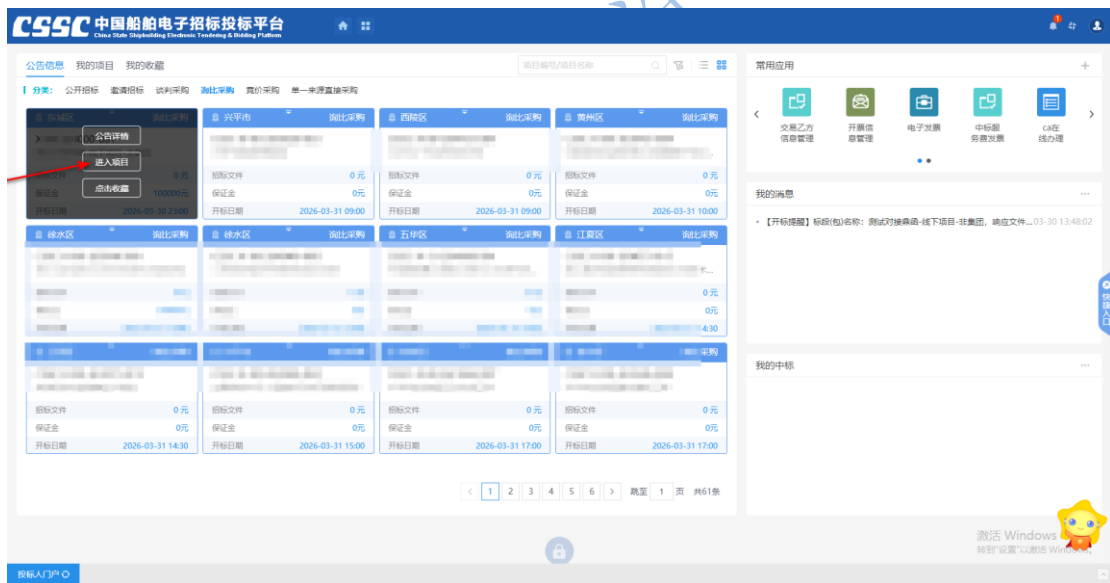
CSSC 中国船舶电子招标投标平台
China State Shipbuilding Electronic Tendering & Bidding Platform

公告信息 我的项目 我的收藏

项目编号/项目名称

分类: 公开招标 邀请招标 谈判采购 询比采购 竞价采购 单一来源直接采购

东城区 询比采购
公告详情
进入项目
点击收藏
招标文件 0元
保证金 100000元
开标日期 2026-03-30 23:00

兴平市 询比采购
招标文件 0元
保证金 0元
开标日期 2026-03-31 09:00

西陵区 询比采购
招标文件 0元
保证金 0元
开标日期 2026-03-31 09:00

黄州区 询比采购
招标文件 0元
保证金 0元
开标日期 2026-03-31 10:00

徐水区 询比采购

徐水区 询比采购

五华区 询比采购

江夏区 询比采购
0元
0元
4:30

采购

招标文件 0元
保证金 0元
开标日期 2026-03-31 14:30

招标文件 0元
保证金 0元
开标日期 2026-03-31 15:00

招标文件 0元
保证金 0元
开标日期 2026-03-31 17:00

招标文件 0元
保证金 0元
开标日期 2026-03-31 17:00

< 1 2 3 4 5 6 > 跳至 1 页 共61条

常用应用
交易乙方信息管理
开票信息管理
电子发票
中标服务费发票
ca在线办理

我的消息
【开标提醒】标段(包)名称: 测试对接鼎函-线下项目-非集团, 响应文件... 03-30 13:48:02

我的中标

激活 Windows
转到"设置"以激活 Windows。

投标人门户